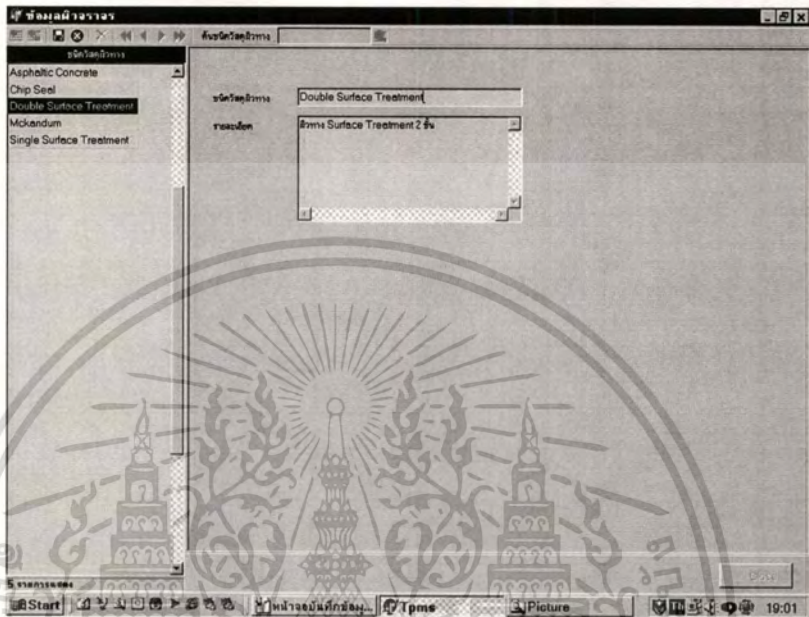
ข้อมูลผิวจราจร
ค้นชนิดวัสดุผิวทาง
ชนิดวัสดุผิวทาง
Asphaltic Concrete
Chip Seal
Double Surface Treatment
Mckandum
Single Surface Treatment
ชนิดวัสดุผิวทาง Double Surface Treatment
รายละเอียด ผิวทาง Surface Treatment 2 ชั้น
5 รายการ
Close
Start
หน้าจอบันทึกข้อมู...
Tpms
Picture
19:01